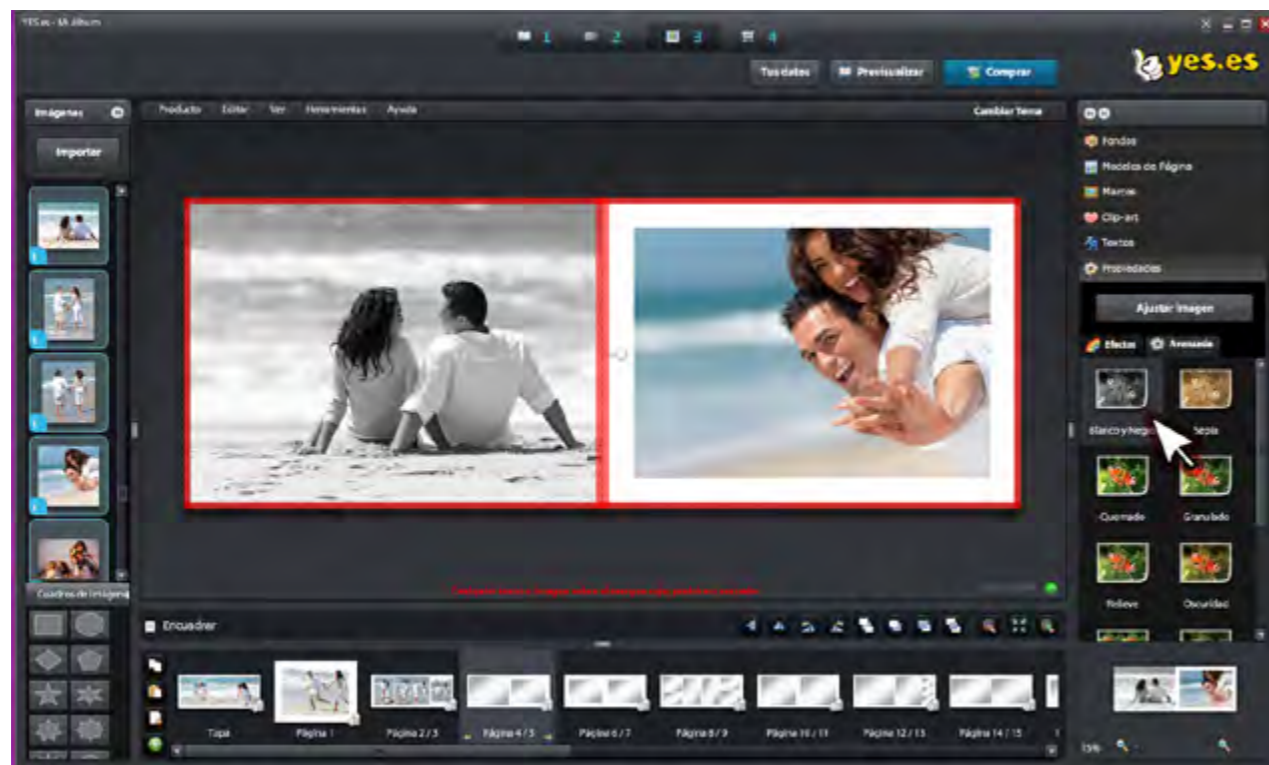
YES.es - Mi Álbum

1 2 3 4

Tus datos Previsualizar Comprar

yes.es

Imágenes

Importar

Producto Editar Ver Herramientas Ayuda

Cambiar Tema

Fondos
Modelos de Página
Marcos
Clip-art
Textos
Propiedades

Ajustar imagen

Efectos Avanzado

Blanco y Negro Sepia
Quemado Granulado
Relieve Oscuridad

Cuadros de Imágenes

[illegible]

Encuadrar

Tapa Página 1 Página 2 / 3 Página 4 / 5 Página 6 / 7 Página 8 / 9 Página 10 / 11 Página 12 / 13 Página 14 / 15

15%